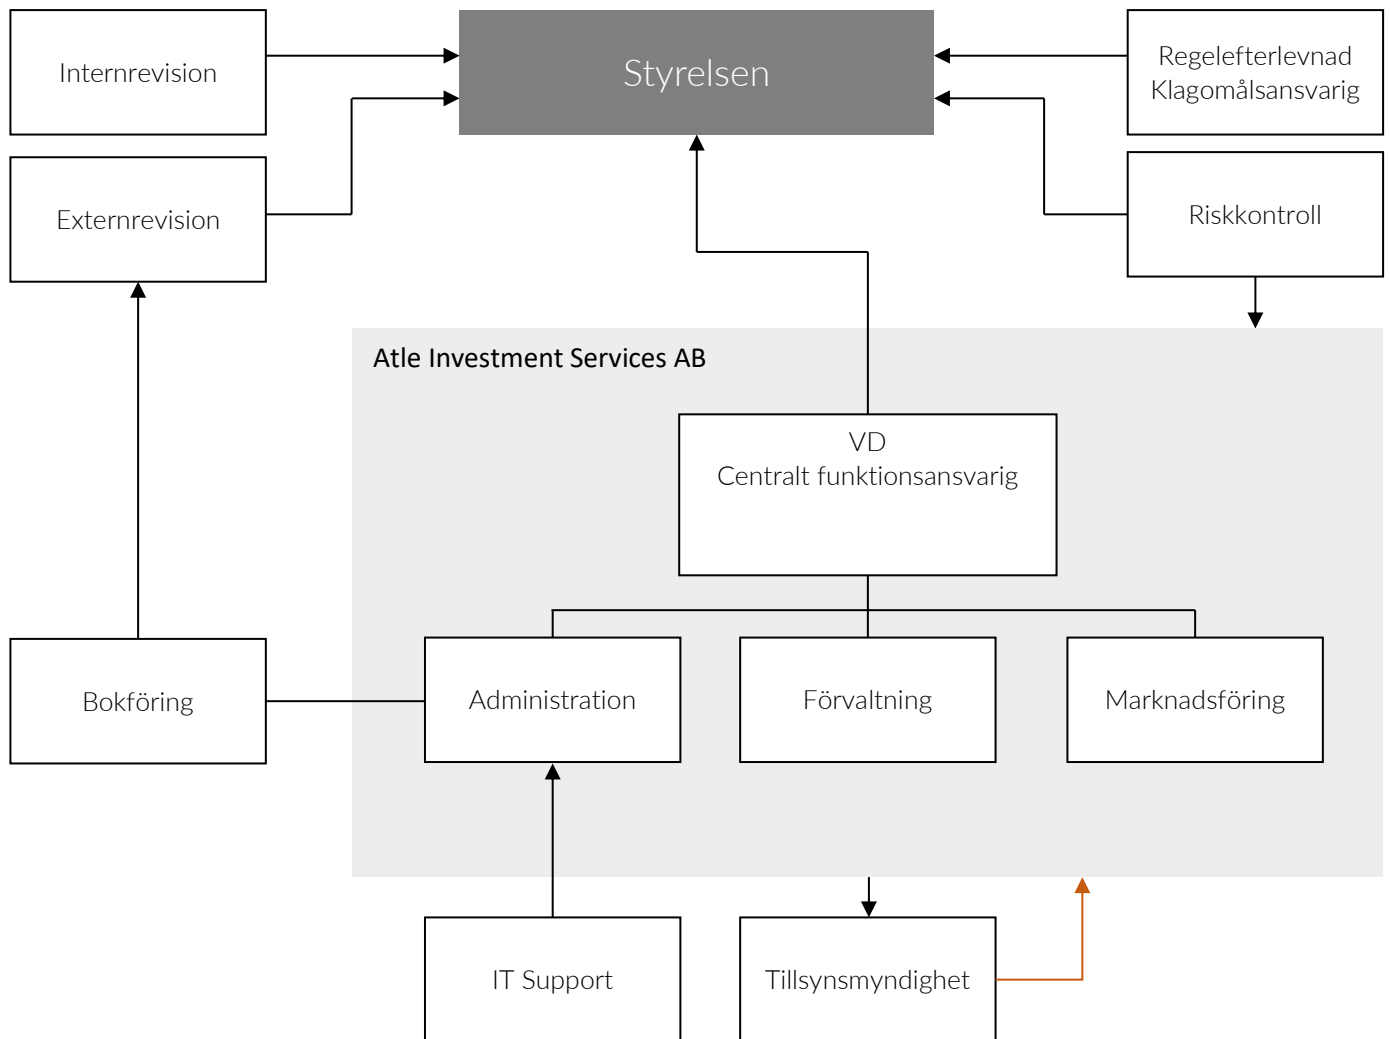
Internrevision

Styrelsen

Regelefterlevnad
Klagomålsansvarig

Externrevision

Riskkontroll

Atle Investment Services AB

VD
Centralt funktionsansvarig

Bokföring

Administration

Förvaltning

Marknadsföring

IT Support

Tillsynsmyndighet